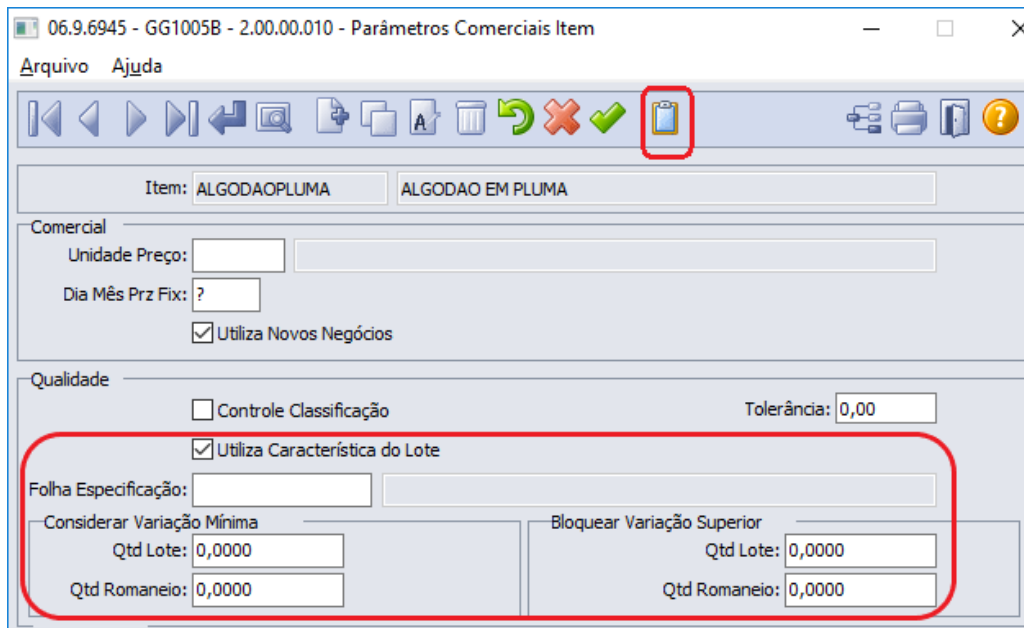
06.9.6945 - GG1005B - 2.00.00.010 - Parâmetros Comerciais Item

Arquivo Ajuda

Item: ALGODAOPLUMA ALGODAO EM PLUMA

Comercial

Unidade Preço:

Dia Mês Prz Fix: ?

Utiliza Novos Negócios

Qualidade

Controle Classificação

Tolerância: 0,00

Utiliza Característica do Lote

Folha Especificação:

Considerar Variação Mínima

Qtd Lote: 0,0000

Qtd Romaneio: 0,0000

Bloquear Variação Superior

Qtd Lote: 0,0000

Qtd Romaneio: 0,0000